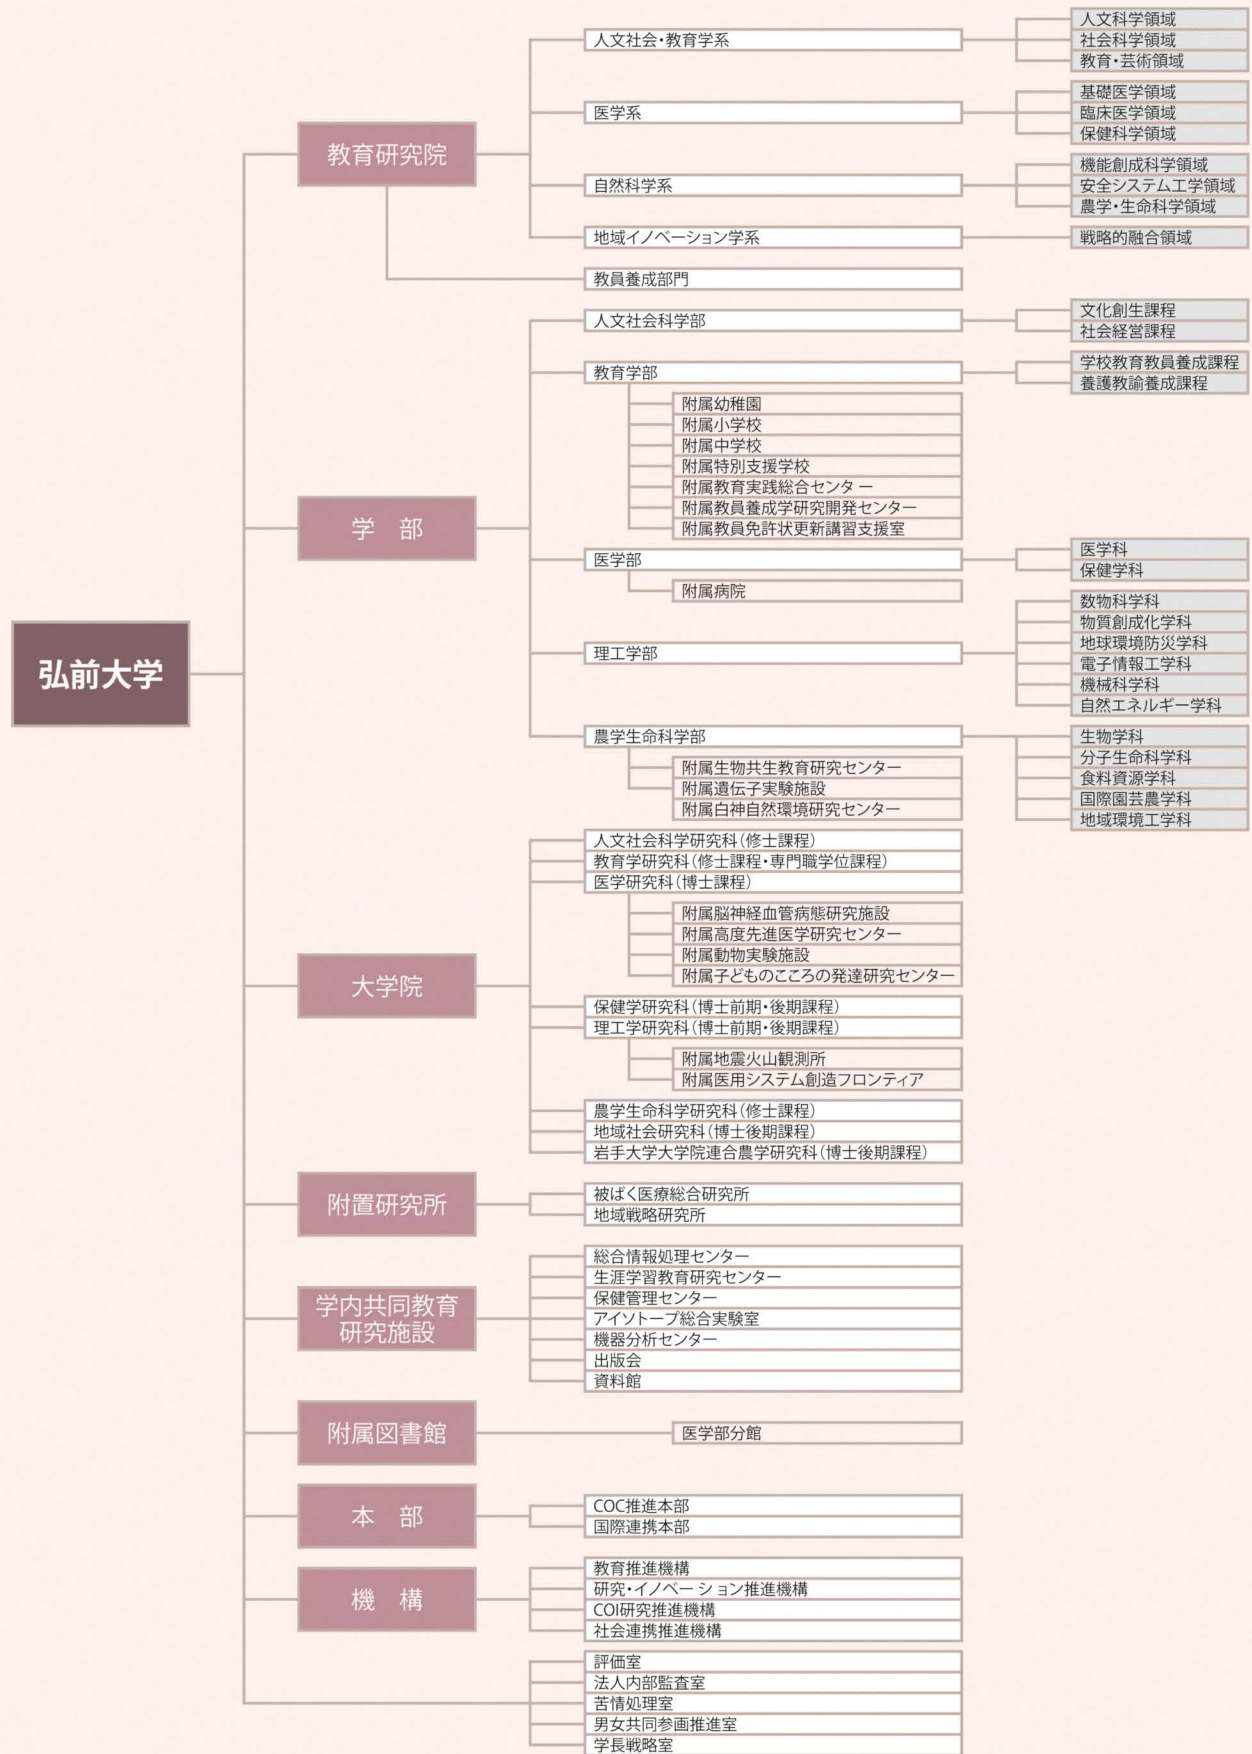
弘前大学

教育研究院
人文社会・教育学系
人文科学領域
社会科学領域
教育・芸術領域
医学系
基礎医学領域
臨床医学領域
保健科学領域
自然科学系
機能創成科学領域
安全システム工学領域
農学・生命科学領域
地域イノベーション学系
戦略的融合領域
教員養成部門

学　部
人文社会科学部
文化創生課程
社会経営課程
教育学部
学校教育教員養成課程
養護教諭養成課程
附属幼稚園
附属小学校
附属中学校
附属特別支援学校
附属教育実践総合センター
附属教員養成学研究開発センター
附属教員免許状更新講習支援室
医学部
医学科
保健学科
附属病院
理工学部
数物科学科
物質創成化学科
地球環境防災学科
電子情報工学科
機械科学科
自然エネルギー学科
農学生命科学部
生物学科
分子生命科学科
食料資源学科
国際園芸農学科
地域環境工学科
附属生物共生教育研究センター
附属遺伝子実験施設
附属白神自然環境研究センター

大学院
人文社会科学研究科（修士課程）
教育学研究科（修士課程・専門職学位課程）
医学研究科（博士課程）
附属脳神経血管病態研究施設
附属高度先進医学研究センター
附属動物実験施設
附属子どものこころの発達研究センター
保健学研究科（博士前期・後期課程）
理工学研究科（博士前期・後期課程）
附属地震火山観測所
附属医用システム創造フロンティア
農学生命科学研究科（修士課程）
地域社会研究科（博士後期課程）
岩手大学大学院連合農学研究科（博士後期課程）

附置研究所
被ばく医療総合研究所
地域戦略研究所

学内共同教育研究施設
総合情報処理センター
生涯学習教育研究センター
保健管理センター
アイソトープ総合実験室
機器分析センター
出版会
資料館

附属図書館
医学部分館

本　部
COC推進本部
国際連携本部

機　構
教育推進機構
研究・イノベーション推進機構
COI研究推進機構
社会連携推進機構

評価室
法人内部監査室
苦情処理室
男女共同参画推進室
学長戦略室